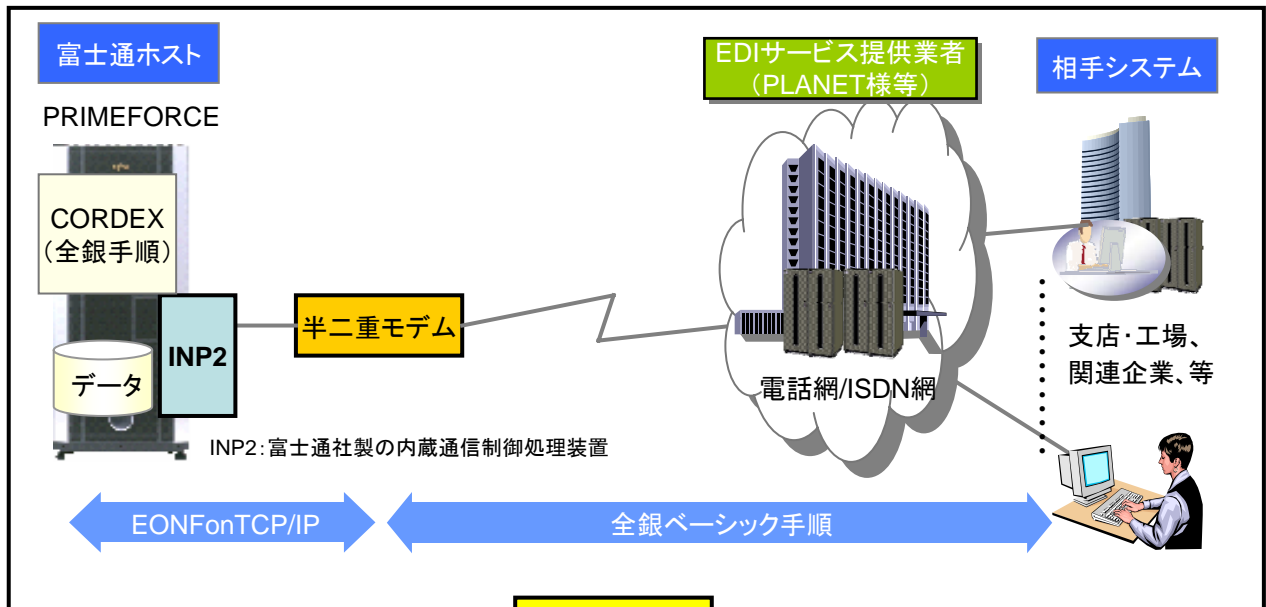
富士通ホスト

PRIMEFORCE

CORDEX
(全銀手順)

データ

INP2

INP2:富士通社製の内蔵通信制御処理装置

半二重モデム

EDIサービス提供業者
(PLANET様等)

電話網/ISDN網

相手システム

支店･工場、
関連企業、等

EONFonTCP/IP

全銀ベーシック手順